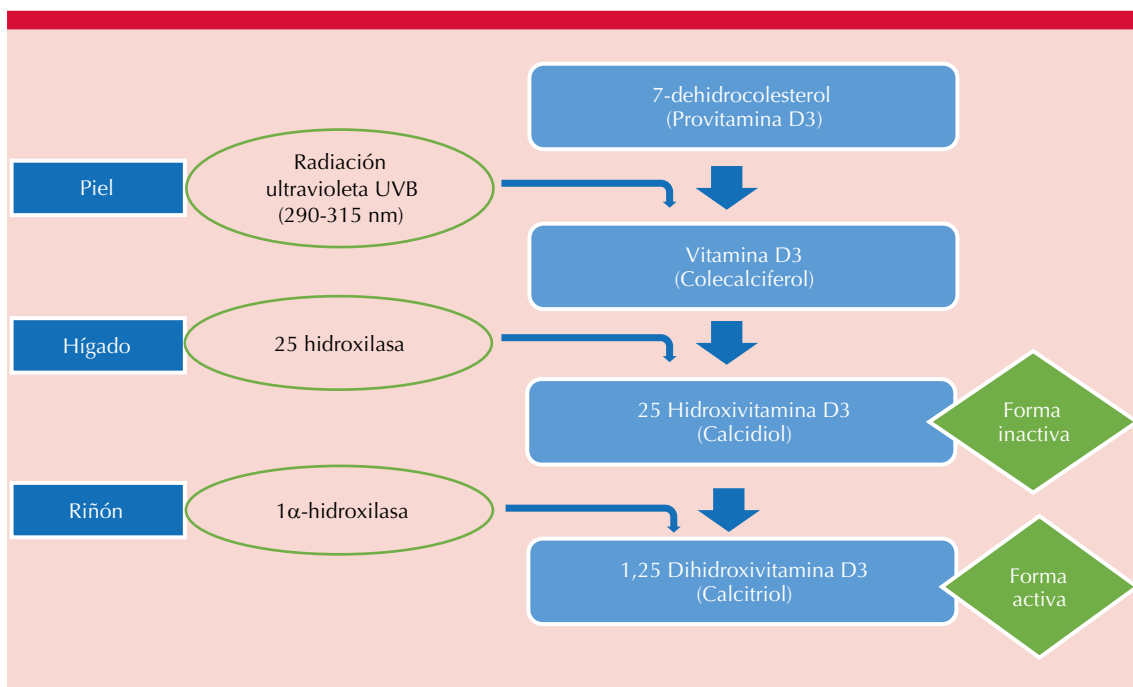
7-dehidrocolesterol
(Provitamina D3)

Piel

Radiación ultravioleta UVB (290-315 nm)

Vitamina D3
(Colecalciferol)

Hígado

25 hidroxilasa

25 Hidroxivitamina D3
(Calcidiol)

Forma inactiva

Riñón

1α-hidroxilasa

1,25 Dihidroxivitamina D3
(Calcitriol)

Forma activa